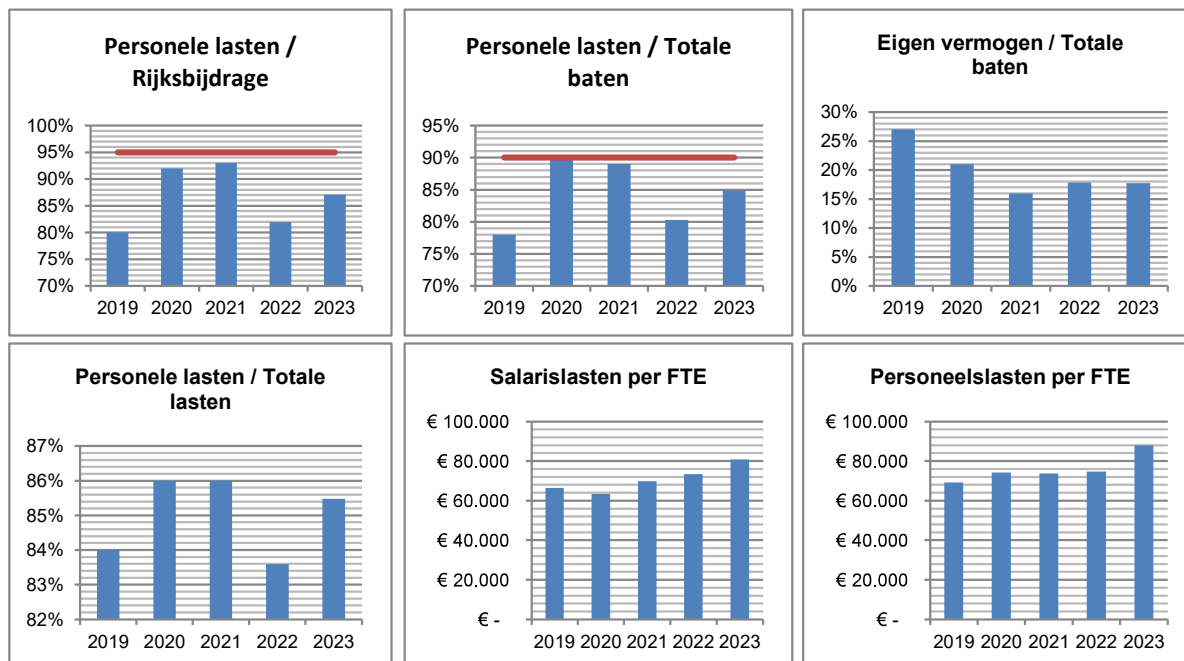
Personele lasten / Rijksbijdrage

100%
95%
90%
85%
80%
75%
70%
2019 2020 2021 2022 2023

Personele lasten / Totale baten

95%
90%
85%
80%
75%
70%
2019 2020 2021 2022 2023

Eigen vermogen / Totale baten

30%
25%
20%
15%
10%
5%
0%
2019 2020 2021 2022 2023

Personele lasten / Totale lasten

87%
86%
85%
84%
83%
82%
2019 2020 2021 2022 2023

Salarislasten per FTE

€ 100.000
€ 80.000
€ 60.000
€ 40.000
€ 20.000
€ -
2019 2020 2021 2022 2023

Personeelslasten per FTE

€ 100.000
€ 80.000
€ 60.000
€ 40.000
€ 20.000
€ -
2019 2020 2021 2022 2023